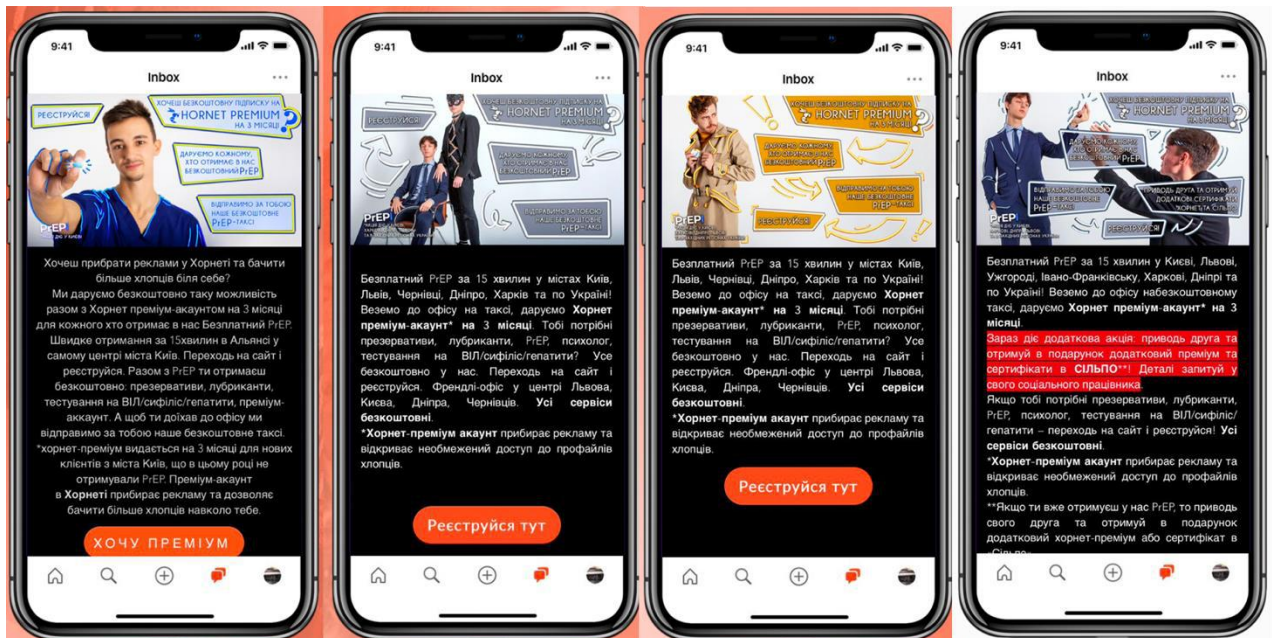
9:41

Inbox

•••

РЕЄСТРУЙСЯ!

ХОЧЕШ БЕЗКОШТОВНУ ПІДПИСКУ НА HORNET PREMIUM НА 3 МІСЯЦІ?

ДАРУЄМО КОЖНОМУ, ХТО ОТРИМАЄ В НАС БЕЗКОШТОВНИЙ PrEP

ВІДПРАВИМО ЗА ТОБОЮ НАШЕ БЕЗКОШТОВНЕ PrEP–ТАКСІ

PrEP

Хочеш прибрати реклами у Хорнеті та бачити більше хлопців біля себе?
Ми даруємо безкоштовно таку можливість разом з Хорнет преміум-акаунтом на 3 місяці для кожного хто отримає в нас Безплатний PrEP. Швидке отримання за 15хвилин в Альянсі у самому центрі міста Київ. Переходь на сайт і реєструйся. Разом з PrEP ти отримаєш безкоштовно: презервативи, лубриканти, тестування на ВІЛ/сифіліс/гепатити, преміум-акаунт. А щоб ти доїхав до офісу ми відправимо за тобою наше безкоштовне таксі.
*хорнет-преміум видається на 3 місяці для нових клієнтів з міста Київ, що в цьому році не отримували PrEP. Преміум-акаунт в Хорнеті прибирає рекламу та дозволяє бачити більше хлопців навколо тебе.

ХОЧУ ПРЕМІУМ

9:41

Inbox

•••

РЕЄСТРУЙСЯ!

ХОЧЕШ БЕЗКОШТОВНУ ПІДПИСКУ НА HORNET PREMIUM НА 3 МІСЯЦІ?

PrEP

Безплатний PrEP за 15 хвилин у містах Київ, Львів, Чернівці, Дніпро, Харків та по Україні! Веземо до офісу на таксі, даруємо Хорнет преміум-акаунт* на 3 місяці. Тобі потрібні презервативи, лубриканти, PrEP, психолог, тестування на ВІЛ/сифіліс/гепатити? Усе безкоштовно у нас. Переходь на сайт і реєструйся. Френдлі-офіс у центрі Львова, Києва, Дніпра, Чернівців. Усі сервіси безкоштовні.
*Хорнет-преміум акаунт прибирає рекламу та відкриває необмежений доступ до профайлів хлопців.

Реєструйся тут

9:41

Inbox

•••

ХОЧЕШ БЕЗКОШТОВНУ ПІДПИСКУ НА HORNET PREMIUM НА 3 МІСЯЦІ?

РЕЄСТРУЙСЯ!

PrEP

Безплатний PrEP за 15 хвилин у містах Київ, Львів, Чернівці, Дніпро, Харків та по Україні! Веземо до офісу на таксі, даруємо Хорнет преміум-акаунт* на 3 місяці. Тобі потрібні презервативи, лубриканти, PrEP, психолог, тестування на ВІЛ/сифіліс/гепатити? Усе безкоштовно у нас. Переходь на сайт і реєструйся. Френдлі-офіс у центрі Львова, Києва, Дніпра, Чернівців. Усі сервіси безкоштовні.
*Хорнет-преміум акаунт прибирає рекламу та відкриває необмежений доступ до профайлів хлопців.

Реєструйся тут

9:41

Inbox

•••

ХОЧЕШ БЕЗКОШТОВНУ ПІДПИСКУ НА HORNET PREMIUM

ПРИВОДЬ ДРУГА ТА ОТРИМУЙ ДОДАТКОВИЙ СЕРТИФІКАТ

РЕЄСТРУЙСЯ!

PrEP

Безплатний PrEP за 15 хвилин у Києві, Львові, Ужгороді, Івано-Франківську, Харкові, Дніпрі та по Україні! Веземо до офісу набезкоштовному таксі, даруємо Хорнет преміум-акаунт* на 3 місяці.
Зараз діє додаткова акція: приводь друга та отримуй в подарунок додатковий преміум та сертифікати в СІЛЬПО**! Деталі запитуй у свого соціального працівника.
Якщо тобі потрібні презервативи, лубриканти, PrEP, психолог, тестування на ВІЛ/сифіліс/гепатити – переходь на сайт і реєструйся! Усі сервіси безкоштовні.
*Хорнет-преміум акаунт прибирає рекламу та відкриває необмежений доступ до профайлів хлопців.
**Якщо ти вже отримуєш у нас PrEP, то приводь свого друга та отримуй в подарунок додатковий хорнет-преміум або сертифікат в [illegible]